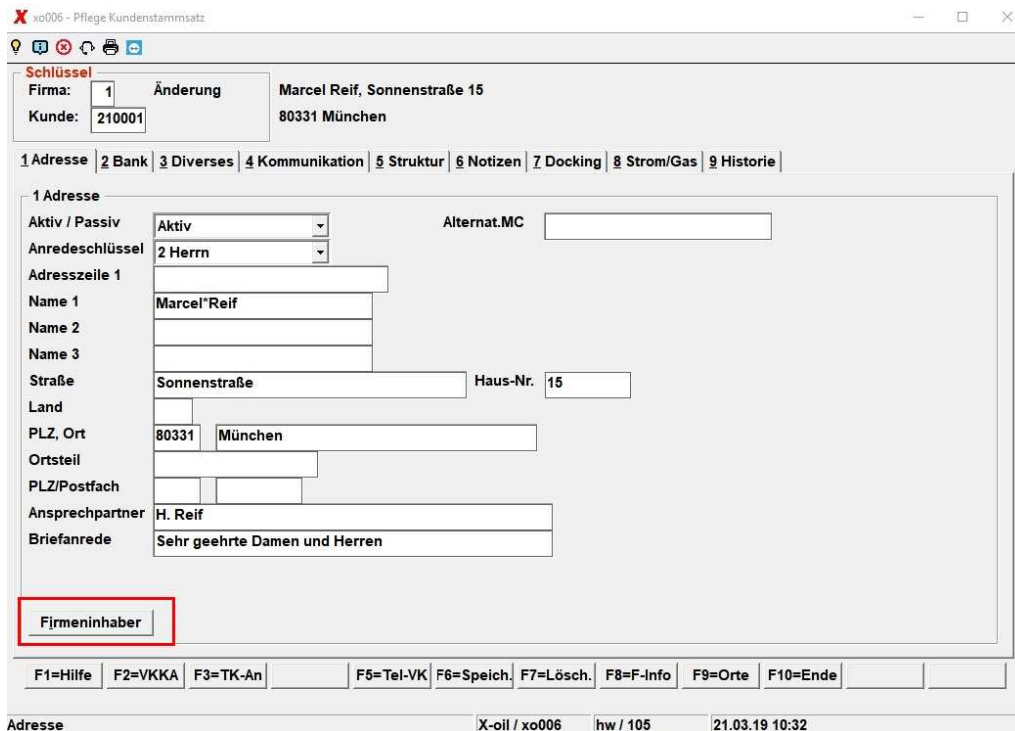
xo006 - Pflege Kundenstammsatz

Schlüssel
Firma: 1 Änderung
Kunde: 210001

Marcel Reif, Sonnenstraße 15
80331 München

1 Adresse | 2 Bank | 3 Diverses | 4 Kommunikation | 5 Struktur | 6 Notizen | 7 Docking | 8 Strom/Gas | 9 Historie

1 Adresse
Aktiv / Passiv Aktiv
Alternat.MC
Anredeschlüssel 2 Herrn
Adresszeile 1
Name 1 Marcel*Reif
Name 2
Name 3
Straße Sonnenstraße
Haus-Nr. 15
Land
PLZ, Ort 80331 München
Ortsteil
PLZ/Postfach
Ansprechpartner H. Reif
Briefanrede Sehr geehrte Damen und Herren

Firmeninhaber

F1=Hilfe | F2=VKKA | F3=TK-An | F5=Tel-VK | F6=Speich. | F7=Lösch. | F8=F-Info | F9=Orte | F10=Ende

Adresse X-oil / xo006 hw / 105 21.03.19 10:32